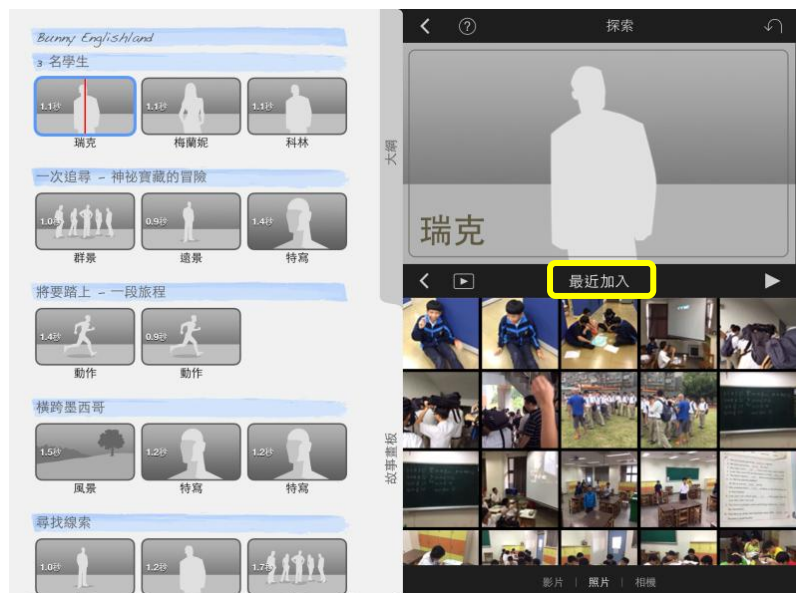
Bunny Englishland

3 名學生

1.1秒
瑞克
1.1秒
梅蘭妮
1.1秒
科林

一次追尋 – 神祕寶藏的冒險

1.0秒
群景
0.9秒
遠景
1.4秒
特寫

將要踏上 – 一段旅程

1.4秒
動作
0.9秒
動作

橫跨墨西哥

1.5秒
風景
1.2秒
特寫
1.2秒
特寫

尋找線索

1.0秒
1.2秒
1.7秒

大綱

故事畫板

探索

瑞克

最近加入

影片 | 照片 | 相機